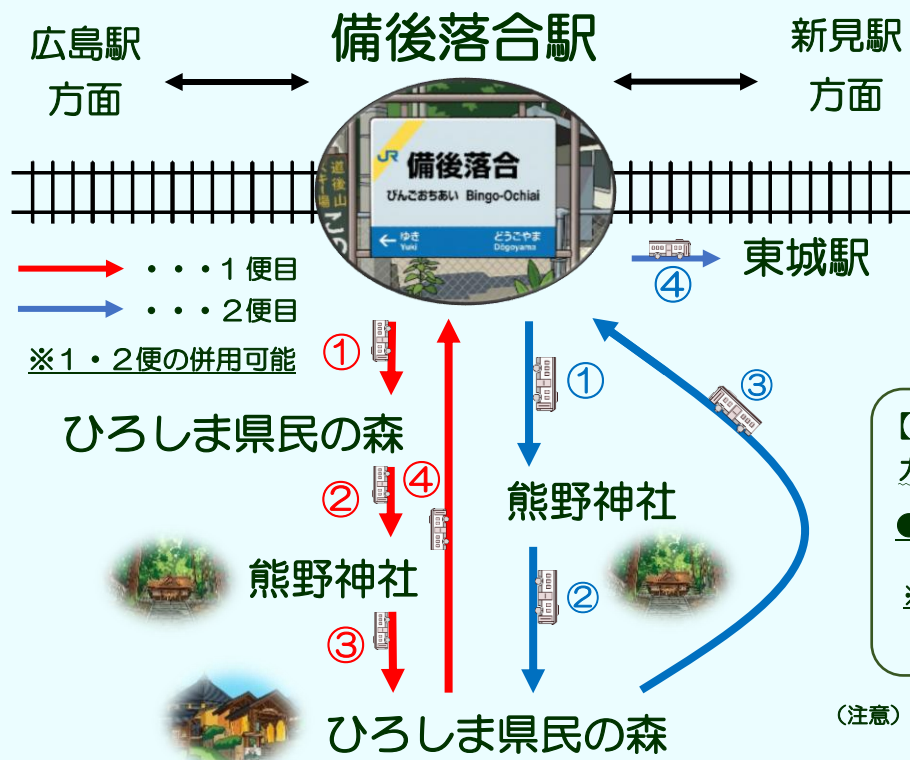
広島駅
方面

備後落合駅

新見駅
方面

JR 備後落合
びんごおちあい Bingo-Ochiai
← ゆき Yuki
どうごやま Dōgoyama

・・・1便目
・・・2便目
※1・2便の併用可能

東城駅
④

①
ひろしま県民の森
②
④
熊野神社
③
ひろしま県民の森

①
熊野神社
②
③

(注意)